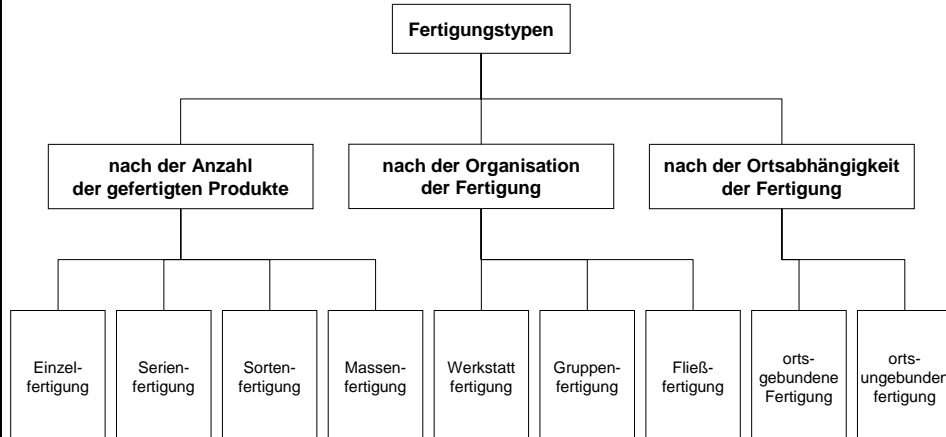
Fertigungstypen

nach der Anzahl der gefertigten Produkte

nach der Organisation der Fertigung

nach der Ortsabhängigkeit der Fertigung

Einzel-fertigung

Serien-fertigung

Sorten-fertigung

Massen-fertigung

Werkstatt fertigung

Gruppen-fertigung

Fließ-fertigung

orts-gebundene Fertigung

orts-ungebunder fertigung